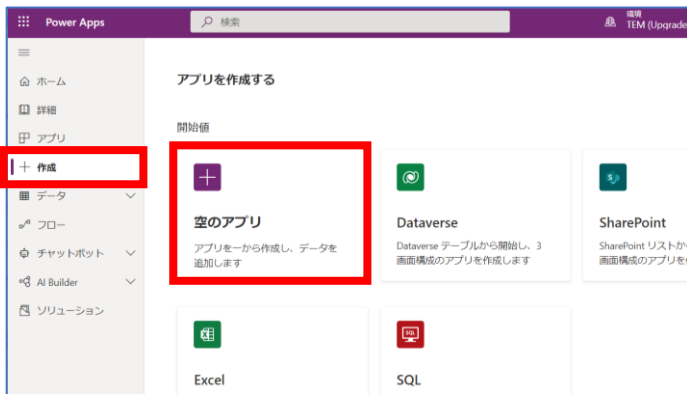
Power Apps

検索

環境
TEM (Upgrade

ホーム
詳細
アプリ
作成
データ
フロー
チャットボット
AI Builder
ソリューション

アプリを作成する

開始値

空のアプリ
アプリを一から作成し、データを追加します

Dataverse
Dataverse テーブルから開始し、3 画面構成のアプリを作成します

SharePoint
SharePoint リストか
画面構成のアプリを

Excel

SQL